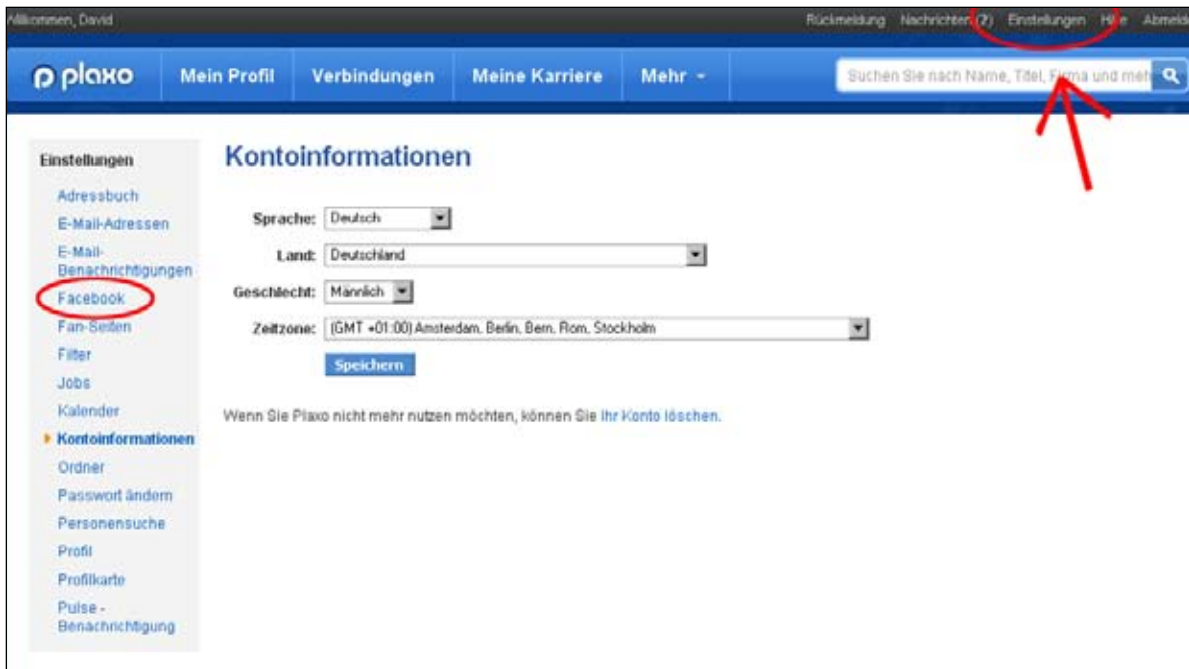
Willkommen, David

Rückmeldung Nachrichten (2) Einstellungen Hilfe Abmeld

plaxo Mein Profil Verbindungen Meine Karriere Mehr

Suchen Sie nach Name, Titel, Firma und mehr

Einstellungen
Adressbuch
E-Mail-Adressen
E-Mail-Benachrichtigungen
Facebook
Fan-Seiten
Filter
Jobs
Kalender
Kontoinformationen
Ordner
Passwort ändern
Personensuche
Profil
Profilkarte
Pulse - Benachrichtigung

Kontoinformationen

Sprache: Deutsch

Land: Deutschland

Geschlecht: Männlich

Zeitzone: (GMT +01:00) Amsterdam, Berlin, Bern, Rom, Stockholm

Speichern

Wenn Sie Plaxo nicht mehr nutzen möchten, können Sie Ihr Konto löschen.